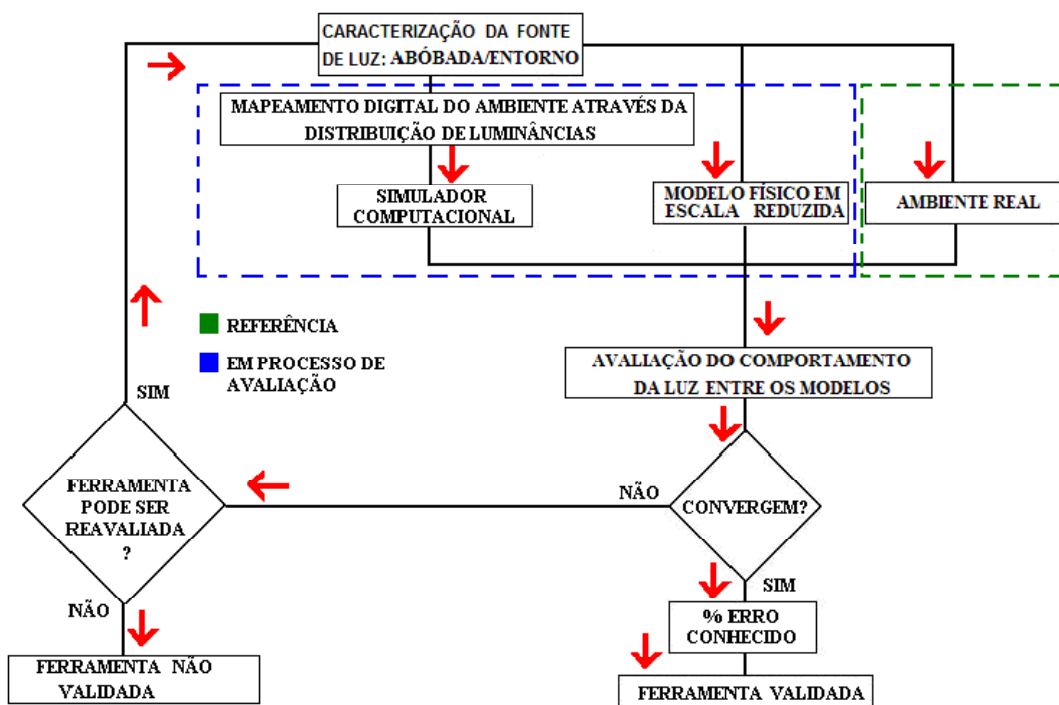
CARACTERIZAÇÃO DA FONTE DE LUZ: ABÓBADA/ENTORNO

MAPEAMENTO DIGITAL DO AMBIENTE ATRAVÉS DA DISTRIBUIÇÃO DE LUMINÂNCIAS

SIMULADOR COMPUTACIONAL

MODELO FÍSICO EM ESCALA REDUZIDA

AMBIENTE REAL

REFERÊNCIA

EM PROCESSO DE AVALIAÇÃO

AVALIAÇÃO DO COMPORTAMENTO DA LUZ ENTRE OS MODELOS

SIM

FERRAMENTA PODE SER REAVALIADA ?

NÃO

CONVERGEM?

SIM

NÃO

% ERRO CONHECIDO

FERRAMENTA NÃO VALIDADA

FERRAMENTA VALIDADA